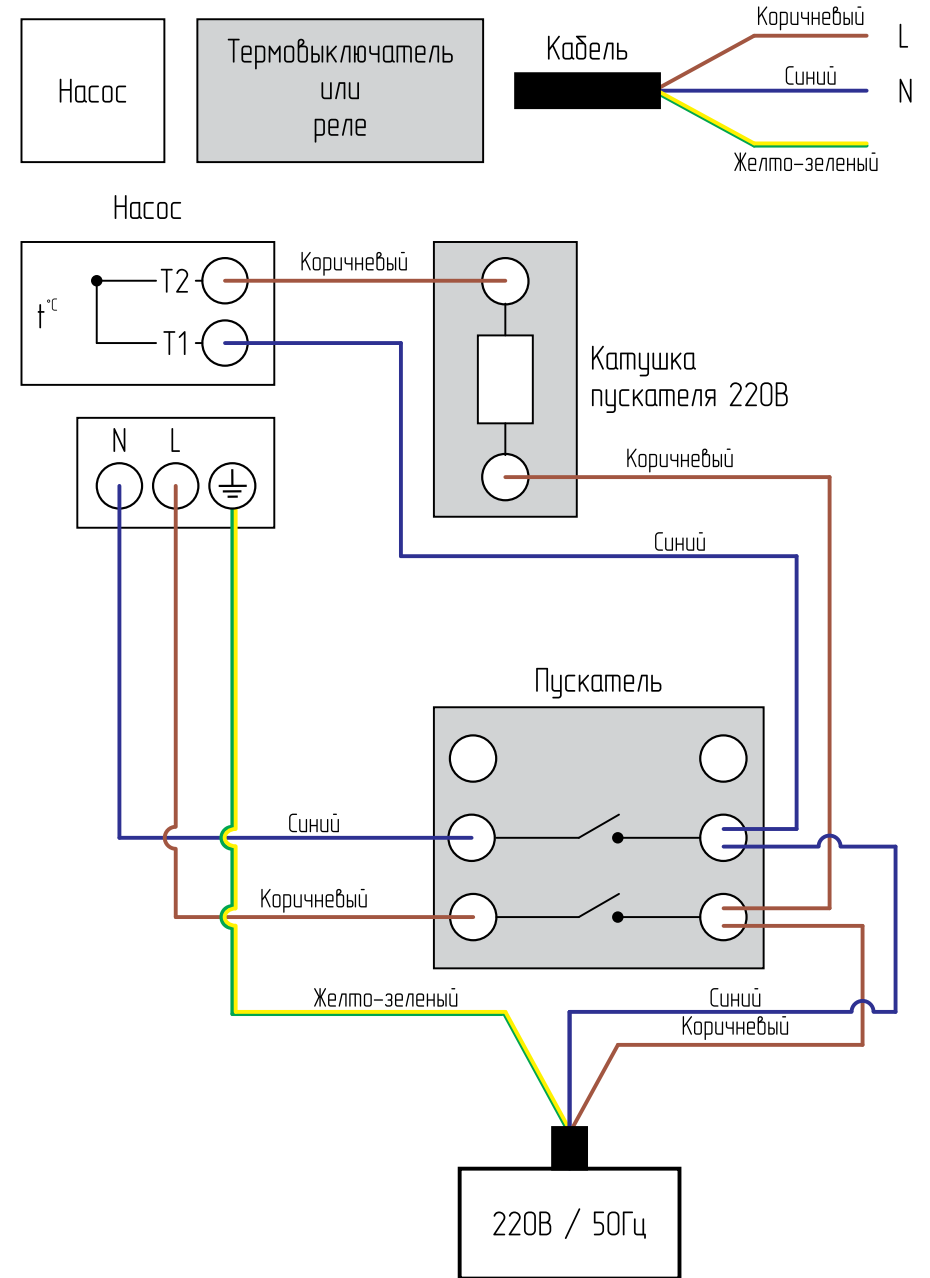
Насос

Термовыключатель или реле

Кабель

Коричневый L

Синий N

Желто-зеленый

Насос

$t^{°C}$

T2

T1

Коричневый

Катушка пускателя 220В

Коричневый

N L

Синий

Пускатель

Синий

Коричневый

Желто-зеленый

Синий

Коричневый

220В / 50Гц